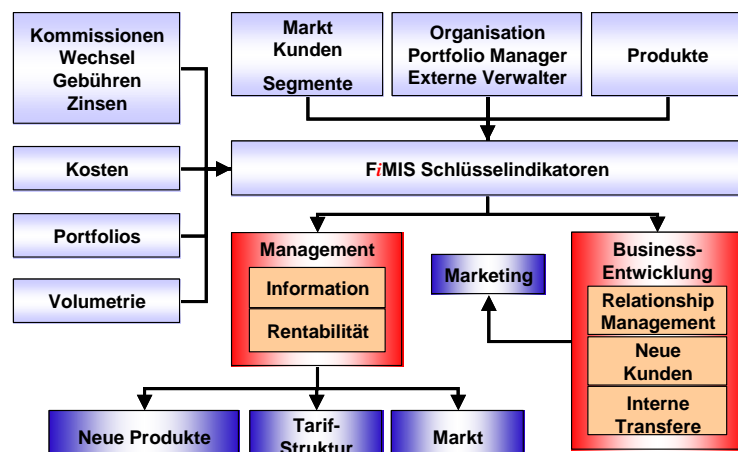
Kommissionen
Wechsel
Gebühren
Zinsen

Kosten

Portfolios

Volumetrie

Markt
Kunden
Segmente

Organisation
Portfolio Manager
Externe Verwalter

Produkte

FiMIS Schlüsselindikatoren

Management

Information

Rentabilität

Marketing

Business-Entwicklung

Relationship Management

Neue Kunden

Interne Transfere

Neue Produkte

Tarif-Struktur

Markt